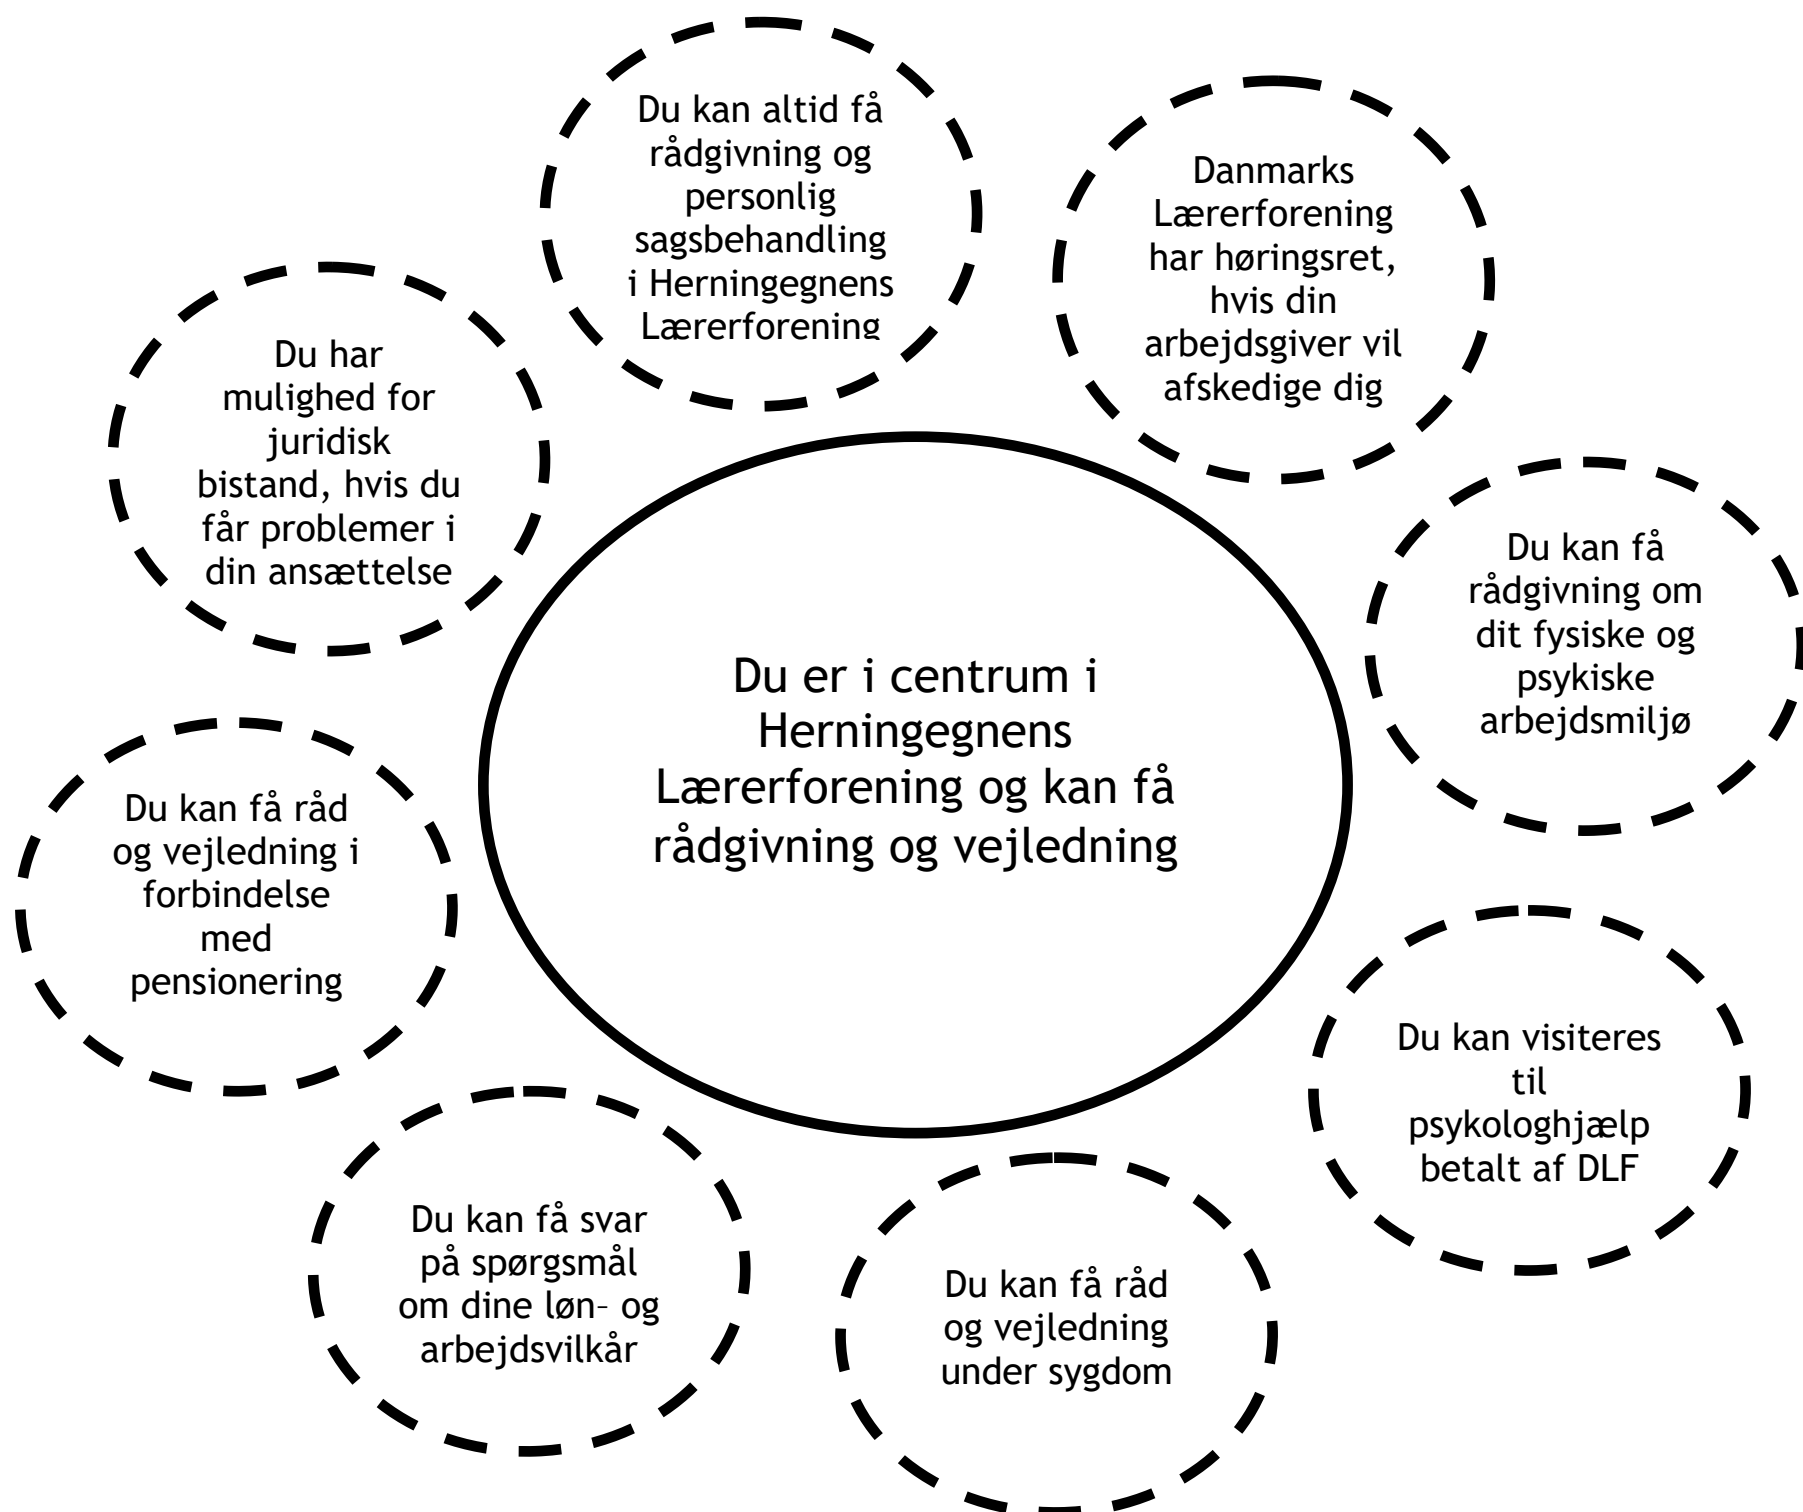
Du kan altid få rådgivning og personlig sagsbehandling i Herningegnens Lærerforening

Danmarks Lærerforening har høringsret, hvis din arbejdsgiver vil afskedige dig

Du har mulighed for juridisk bistand, hvis du får problemer i din ansættelse

Du kan få rådgivning om dit fysiske og psykiske arbejdsmiljø

Du er i centrum i Herningegnens Lærerforening og kan få rådgivning og vejledning

Du kan få råd og vejledning i forbindelse med pensionering

Du kan visiteres til psykologhjælp betalt af DLF

Du kan få svar på spørgsmål om dine løn– og arbejdsvilkår

Du kan få råd og vejledning under sygdom